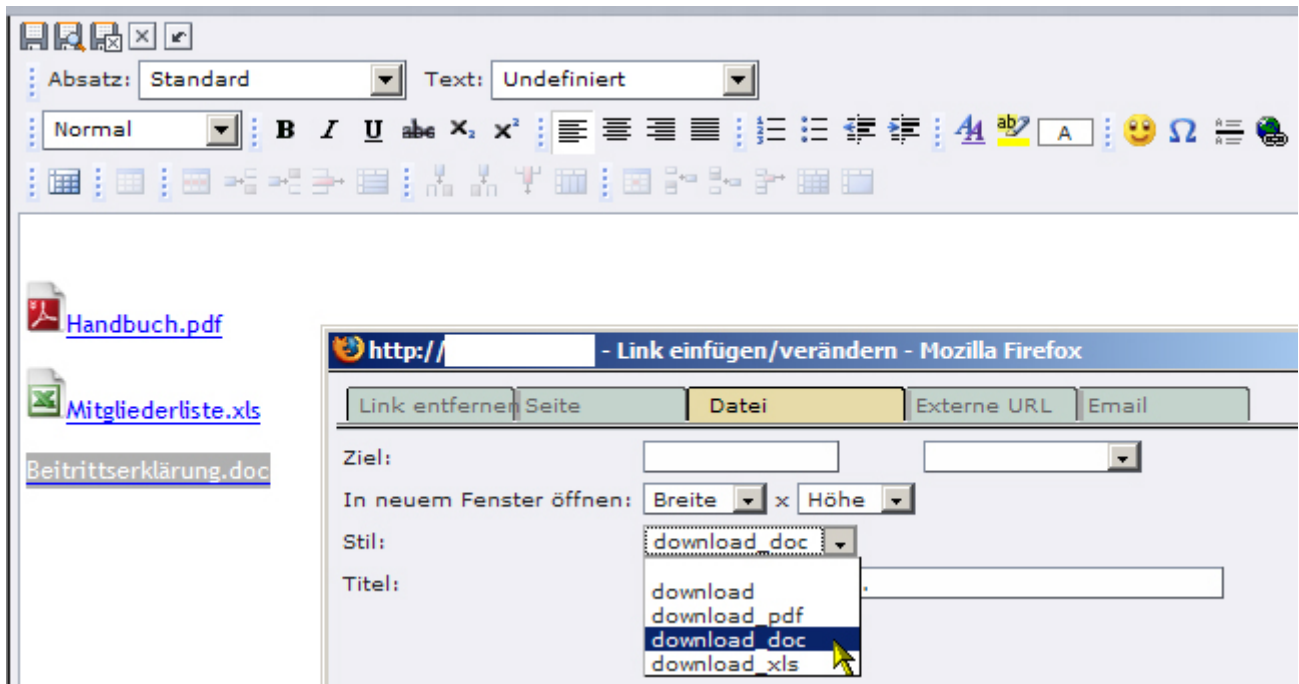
Absatz: Standard
Text: Undefiniert
Normal
B I U abc $X_2$ $X^2$
A

Handbuch.pdf

Mitgliederliste.xls

Beitrittserklärung.doc

http:// - Link einfügen/verändern - Mozilla Firefox

Link entfernen | Seite | Datei | Externe URL | Email

Ziel:
In neuem Fenster öffnen: Breite x Höhe
Stil: download_doc
Titel:

download
download_pdf
download_doc
download_xls